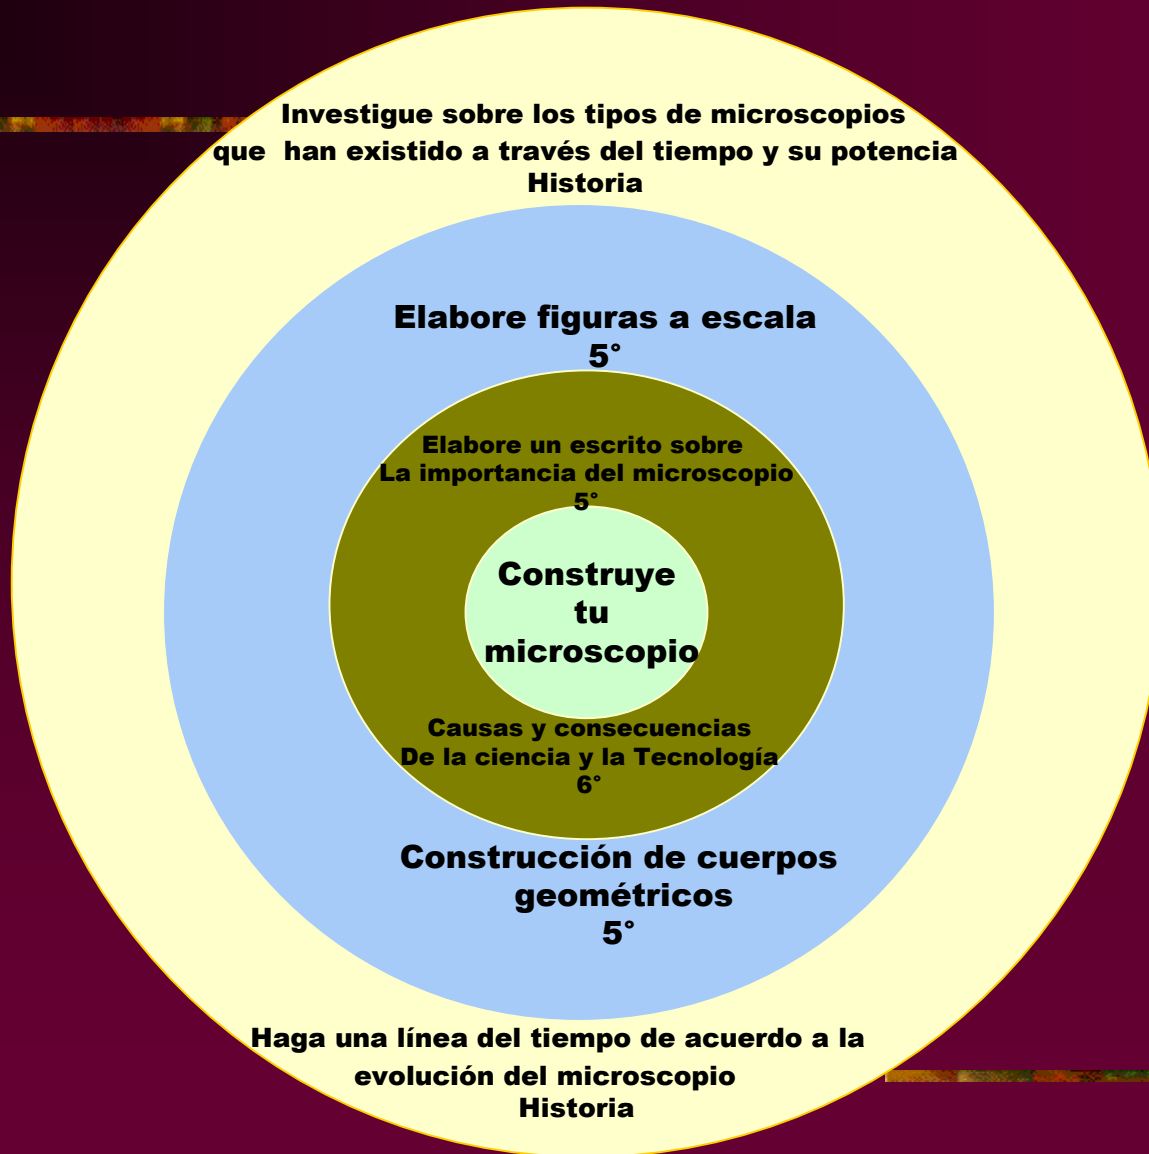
Investigue sobre los tipos de microscopios que han existido a través del tiempo y su potencia
Historia

Elabore figuras a escala
5°

Elabore un escrito sobre
La importancia del microscopio
5°

Construye tu microscopio

Causas y consecuencias
De la ciencia y la Tecnología
6°

Construcción de cuerpos geométricos
5°

Haga una línea del tiempo de acuerdo a la evolución del microscopio
Historia